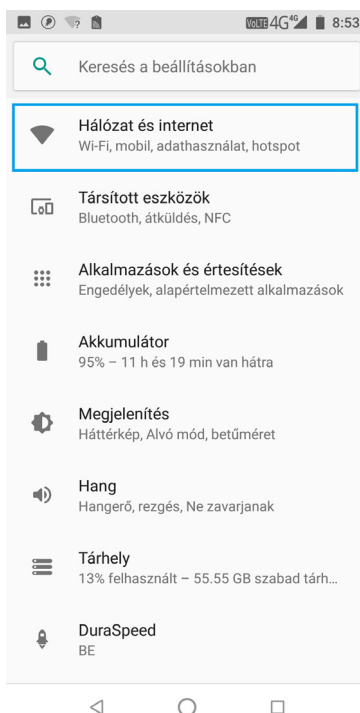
VoLTE 4G 4G 8:53

Keresés a beállításokban

Hálózat és internet
Wi-Fi, mobil, adathasználat, hotspot

Társított eszközök
Bluetooth, átküldés, NFC

Alkalmazások és értesítések
Engedélyek, alapértelmezett alkalmazások

Akkumulátor
95% – 11 h és 19 min van hátra

Megjelenítés
Háttérkép, Alvó mód, betűméret

Hang
Hangerő, rezgés, Ne zavarjanak

Tárhely
13% felhasznált – 55.55 GB szabad tárh...

DuraSpeed
BE